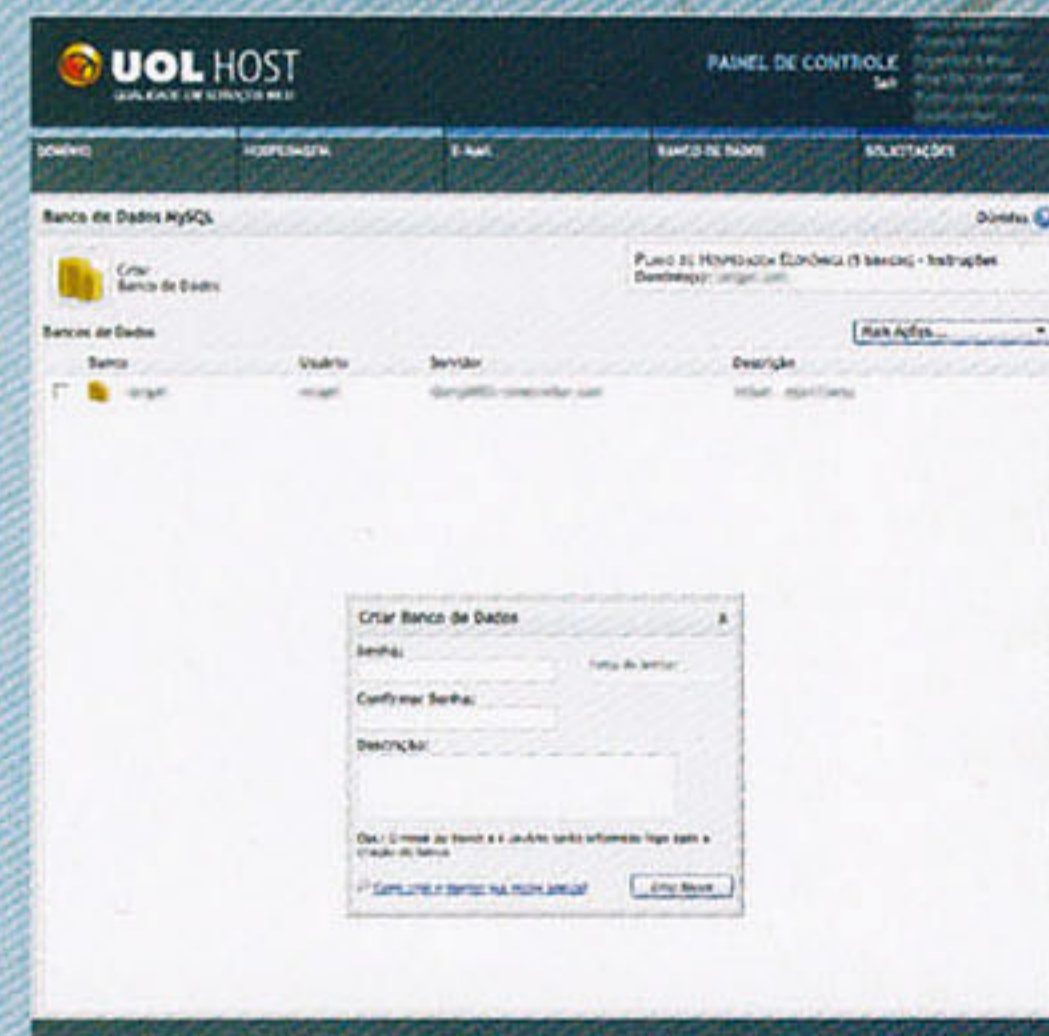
UOL HOST
QUALIDADE EM SERVIÇOS WEB

PAINEL DE CONTROLE
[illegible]

DOMÍNIO
HOSPEDAGEM
E-MAIL
BANCO DE DADOS
SOLICITAÇÕES

Banco de Dados MySQL
Dúvidas

Criar
Banco de Dados

Plano de Hospedagem Econômica (5 bancos) - Instruções
Domínio: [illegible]

Bancos de Dados
Mais Ações...

| Banco | Usuário | Servidor | Descrição |
|---|---|---|---|
| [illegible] | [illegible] | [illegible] | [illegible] |

Criar Banco de Dados
X
Senha:
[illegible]
Confirmar Senha:
Descrição:
Obs.: O nome do banco e o usuário serão informados logo após a criação do banco.
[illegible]
Criar Banco